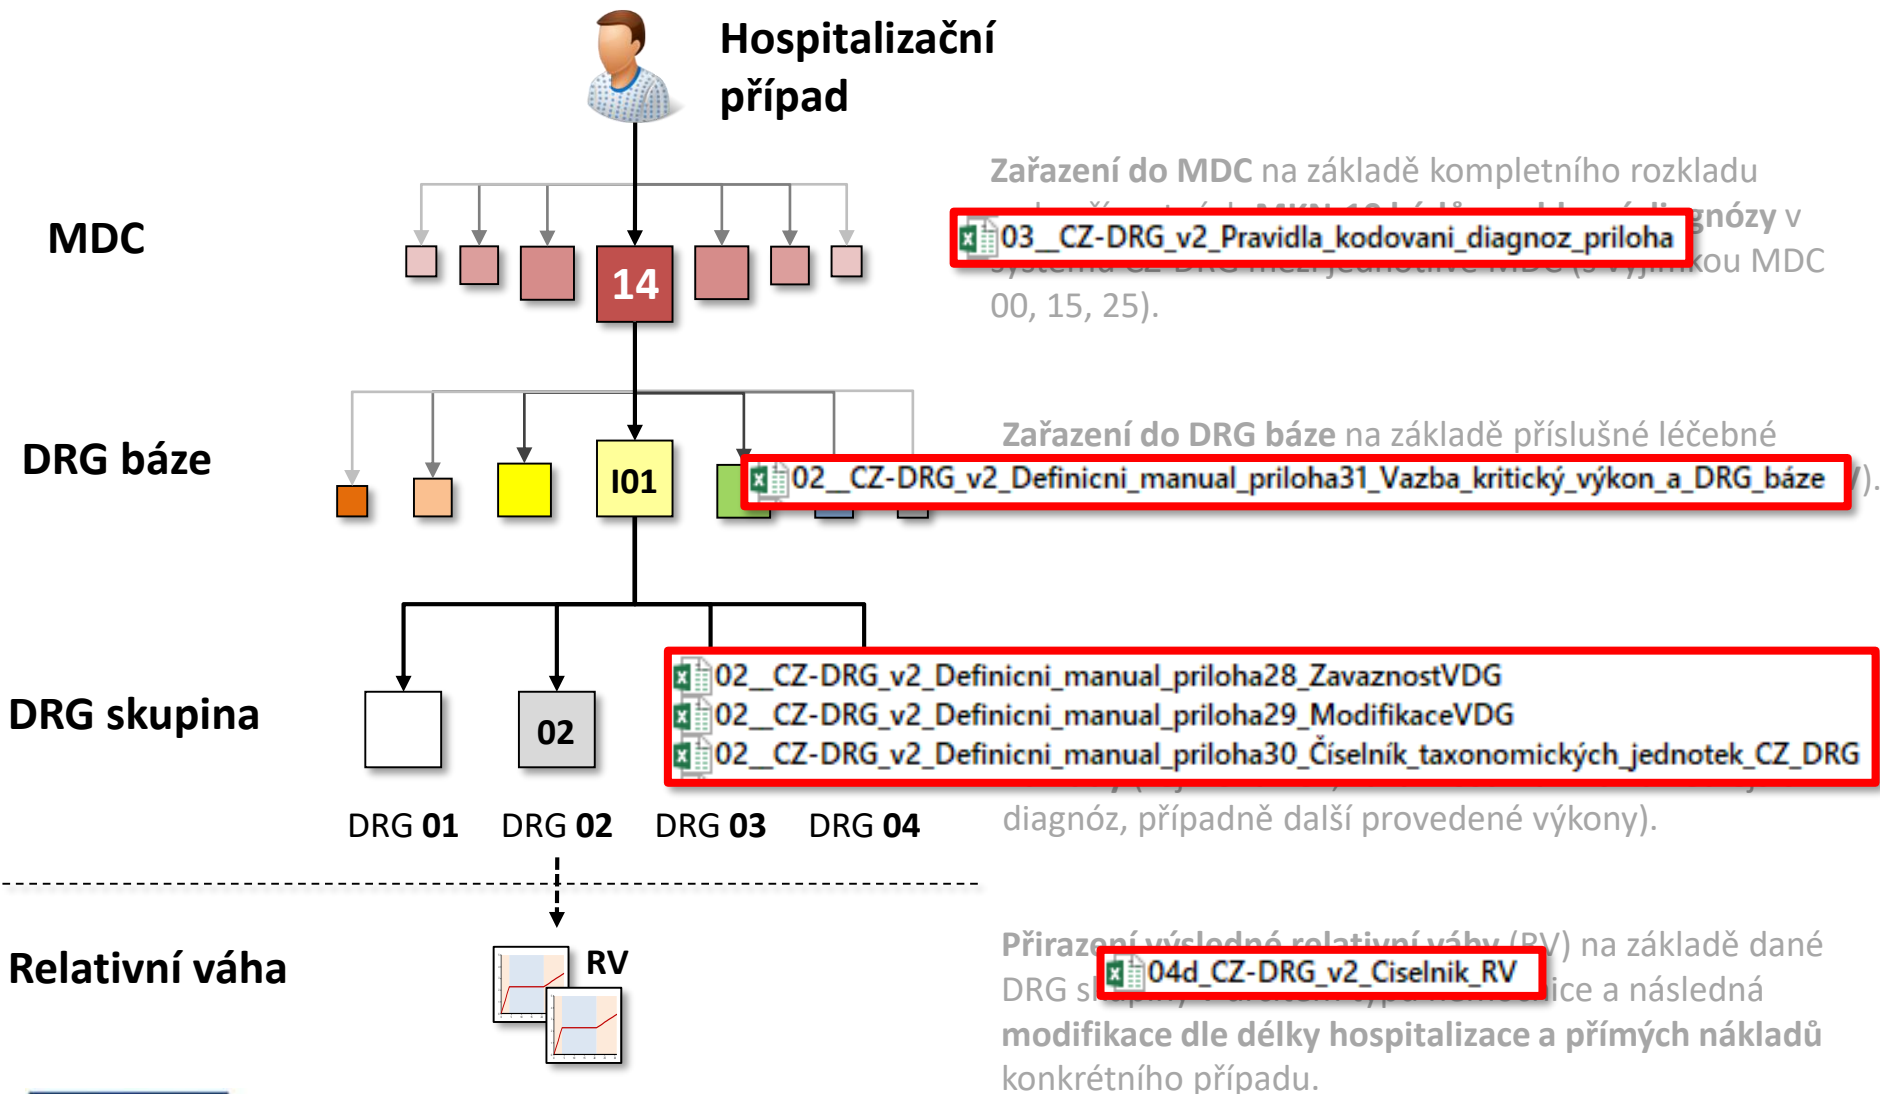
Hospitalizační případ

MDC

14

Zařazení do MDC na základě kompletního rozkladu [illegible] gnózy v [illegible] kou MDC 00, 15, 25).

03_CZ-DRG_v2_Pravidla_kodovani_diagnoz_priloha

DRG báze

I01

Zařazení do DRG báze na základě příslušné léčebné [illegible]).

02_CZ-DRG_v2_Definicni_manual_priloha31_Vazba_kritický_výkon_a_DRG_báze

DRG skupina

02

02_CZ-DRG_v2_Definicni_manual_priloha28_ZavaznostVDG
02_CZ-DRG_v2_Definicni_manual_priloha29_ModifikaceVDG
02_CZ-DRG_v2_Definicni_manual_priloha30_Číselník_taxonomických_jednotek_CZ_DRG

DRG 01 DRG 02 DRG 03 DRG 04

diagnóz, případně další provedené výkony).

Relativní váha

RV

Přiřazení výsledné relativní váhy (RV) na základě dané DRG s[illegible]ice a následná modifikace dle délky hospitalizace a přímých nákladů konkrétního případu.

04d_CZ-DRG_v2_Ciselnik_RV